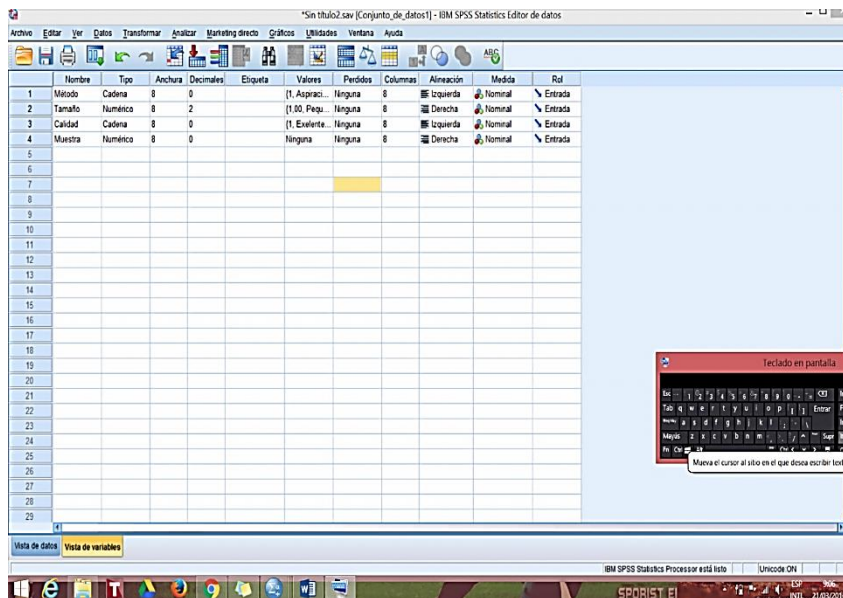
*Sin título2.sav [Conjunto_de_datos1] - IBM SPSS Statistics Editor de datos

Archivo Editar Ver Datos Transformar Analizar Marketing directo Gráficos Utilidades Ventana Ayuda

| | Nombre | Tipo | Anchura | Decimales | Etiqueta | Valores | Perdidos | Columnas | Alineación | Medida | Rol |
|---|---|---|---|---|---|---|---|---|---|---|---|
| 1 | Método | Cadena | 8 | 0 | | {1, Aspiraci... | Ninguna | 8 | Izquierda | Nominal | Entrada |
| 2 | Tamaño | Numérico | 8 | 2 | | {1,00, Pequ... | Ninguna | 8 | Derecha | Nominal | Entrada |
| 3 | Calidad | Cadena | 8 | 0 | | {1, Exelente... | Ninguna | 8 | Izquierda | Nominal | Entrada |
| 4 | Muestra | Numérico | 8 | 0 | | Ninguna | Ninguna | 8 | Derecha | Nominal | Entrada |
| 5 | | | | | | | | | | | |
| 6 | | | | | | | | | | | |
| 7 | | | | | | | | | | | |
| 8 | | | | | | | | | | | |
| 9 | | | | | | | | | | | |
| 10 | | | | | | | | | | | |
| 11 | | | | | | | | | | | |
| 12 | | | | | | | | | | | |
| 13 | | | | | | | | | | | |
| 14 | | | | | | | | | | | |
| 15 | | | | | | | | | | | |
| 16 | | | | | | | | | | | |
| 17 | | | | | | | | | | | |
| 18 | | | | | | | | | | | |
| 19 | | | | | | | | | | | |
| 20 | | | | | | | | | | | |
| 21 | | | | | | | | | | | |
| 22 | | | | | | | | | | | |
| 23 | | | | | | | | | | | |
| 24 | | | | | | | | | | | |
| 25 | | | | | | | | | | | |
| 26 | | | | | | | | | | | |
| 27 | | | | | | | | | | | |
| 28 | | | | | | | | | | | |
| 29 | | | | | | | | | | | |

Teclado en pantalla
Esc 1 2 3 4 5 6 7 8 9 0 Tab q w e r t y u i o p Entrar a s d f g h j k l Mayús z x c v b n m Fn Ctrl
Mueva el cursor al sitio en el que desea escribir text

Vista de datos Vista de variables

IBM SPSS Statistics Processor está listo Unicode ON

SPORIST EL ESP INTL 21/03/201